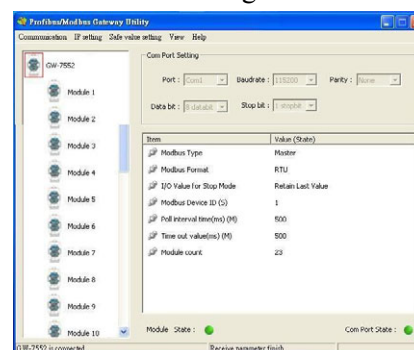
Profibus/Modbus Gateway Utility

Communication IP setting Safe value setting View Help

GW-7552

Module 1

Module 2

Module 3

Module 4

Module 5

Module 6

Module 7

Module 8

Module 9

Module 10

Com Port Setting

Port : Com1

Baudrate : 115200

Parity : None

Data bit : 8 databit

Stop bit : 1 stopbit

| Item | Value (State) |
|---|---|
| Modbus Type | Master |
| Modbus Format | RTU |
| I/O Value for Stop Mode | Retain Last Value |
| Modbus Device ID (S) | 1 |
| Poll interval time(ms) (M) | 500 |
| Time out value(ms) (M) | 500 |
| Module count | 23 |

Module State :

Com Port State :

GW-7552 is connected

Receive parameter finish